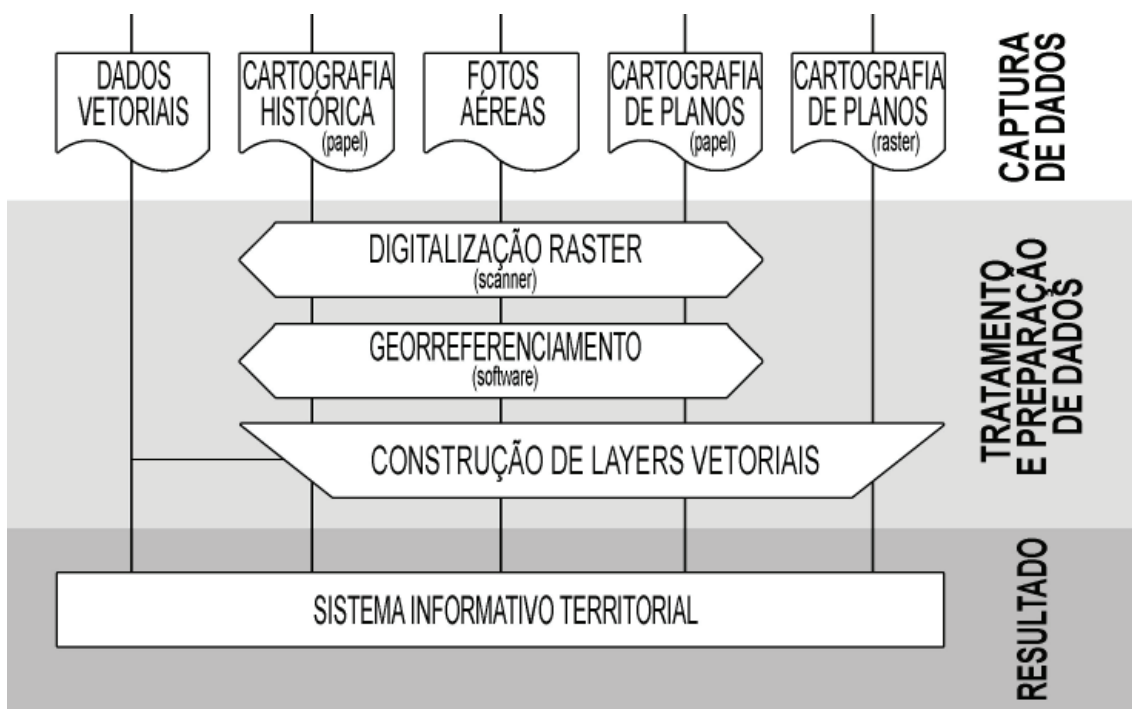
DADOS VETORIAIS

CARTOGRAFIA HISTÓRICA (papel)

FOTOS AÉREAS

CARTOGRAFIA DE PLANOS (papel)

CARTOGRAFIA DE PLANOS (raster)

CAPTURA DE DADOS

DIGITALIZAÇÃO RASTER (scanner)

GEORREFERENCIAMENTO (software)

CONSTRUÇÃO DE LAYERS VETORIAIS

TRATAMENTO E PREPARAÇÃO DE DADOS

SISTEMA INFORMATIVO TERRITORIAL

RESULTADO